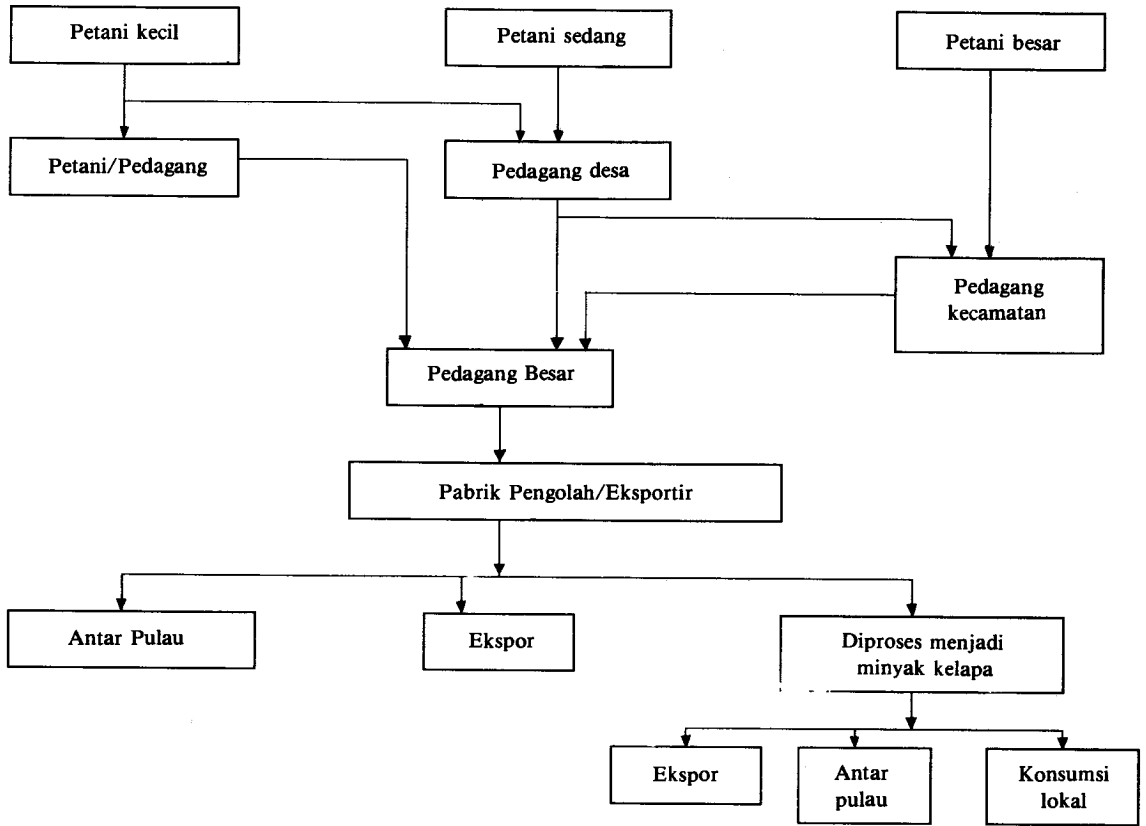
Petani kecil

Petani sedang

Petani besar

Petani/Pedagang

Pedagang desa

Pedagang kecamatan

Pedagang Besar

Pabrik Pengolah/Eksportir

Antar Pulau

Ekspor

Diproses menjadi minyak kelapa

Ekspor

Antar pulau

Konsumsi lokal